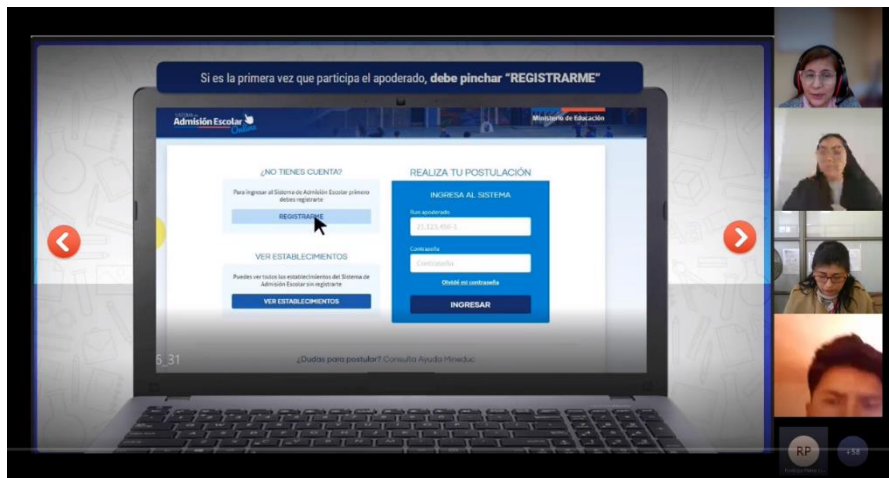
Si es la primera vez que participa el apoderado, debe pinchar "REGISTRARME"

Sistema Admisión Escolar Online

Ministerio de Educación

¿NO TIENES CUENTA?

Para ingresar al Sistema de Admisión Escolar primero debes registrarte

REGISTRARME

VER ESTABLECIMIENTOS

Puedes ver todos los establecimientos del Sistema de Admisión Escolar sin registrarte

VER ESTABLECIMIENTOS

REALIZA TU POSTULACIÓN

INGRESA AL SISTEMA

Run apoderado

21.323.456-5

Contraseña

Contraseña

Olvidé mi contraseña

INGRESAR

¿Dudas para postular? Consulta Ayuda Mineduc

6_31

RP

+58